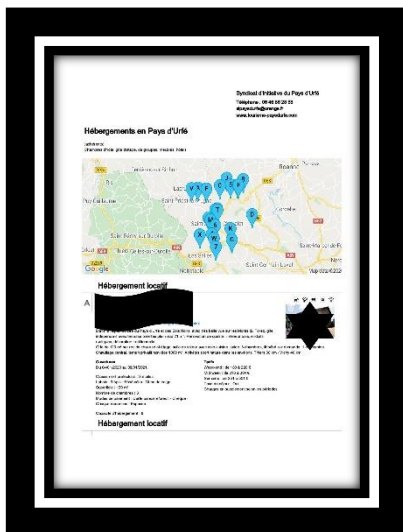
Syndicat d'Initiative du Pays d'Urfé

Téléphone : 04 46 56 28 55
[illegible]
www.tourisme-paysdurfe.com

Hébergements en Pays d'Urfé

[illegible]
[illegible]

Roanne

Google

Hébergement locatif

A

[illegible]

Ouverture
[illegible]

Tarifs
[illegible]

Capacité d'hébergement : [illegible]

Hébergement locatif